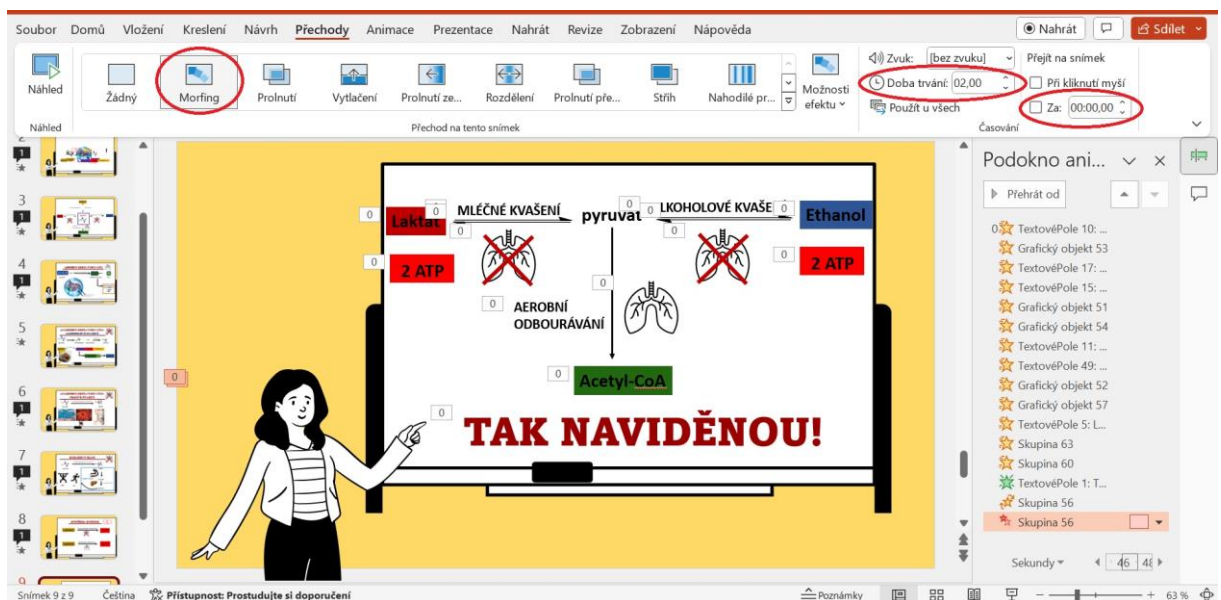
Soubor Domů Vložení Kreslení Návrh Přechody Animace Prezentace Nahrát Revize Zobrazení Nápověda

Nahrát Sdílet

Náhled
Náhled

Žádný Morfing Prolnutí Vytlačení Prolnutí ze... Rozdělení Prolnutí pře... Střih Nahodilé pr... Možnosti efektu

Přechod na tento snímek

Zvuk: [bez zvuku]
Doba trvání: 02,00
Použít u všech

Přejít na snímek
Při kliknutí myší
Za: 00:00,00

Časování

3
4
5
6
7
8
9

0 Laktát 0 MLÉČNÉ KVAŠENÍ 0 pyruvát 0 0 LKOHOLOVÉ KVAŠE 0 Ethanol
0
0 2 ATP 0 2 ATP
0
0 AEROBNÍ ODBOURÁVÁNÍ
0
0 Acetyl-CoA
0
0 TAK NAVIDĚNOU!

Podokno ani...

Přehrát od

0 TextovéPole 10: ...
Grafický objekt 53
TextovéPole 17: ...
TextovéPole 15: ...
Grafický objekt 51
Grafický objekt 54
TextovéPole 11: ...
TextovéPole 49: ...
Grafický objekt 52
Grafický objekt 57
TextovéPole 5: L...
Skupina 63
Skupina 60
TextovéPole 1: T...
Skupina 56
Skupina 56

Sekundy 46 48

Snímek 9 z 9 Čeština Přístupnost: Prostudujte si doporučení Poznámky 63 %